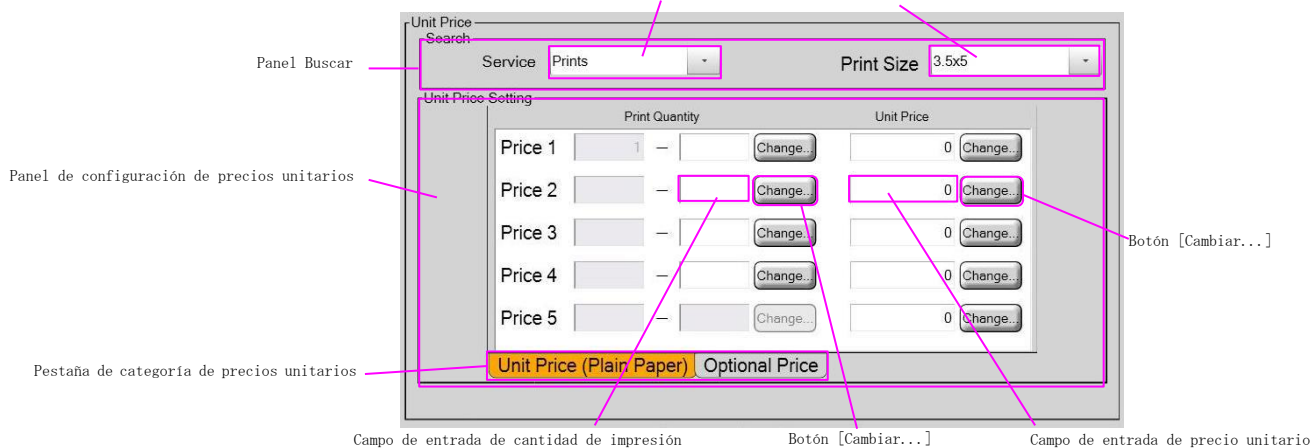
Unit Price

Search

Service Prints

Print Size 3.5x5

Panel Buscar

Unit Price Setting

Print Quantity

Unit Price

Panel de configuración de precios unitarios

| | | | | | |
|---|---|---|---|---|---|
| Price 1 | 1 | — | Change... | 0 | Change... |
| Price 2 | | — | Change... | 0 | Change... |
| Price 3 | | — | Change... | 0 | Change... |
| Price 4 | | — | Change... | 0 | Change... |
| Price 5 | | — | Change... | 0 | Change... |

Botón [Cambiar...]

Pestaña de categoría de precios unitarios

Unit Price (Plain Paper)

Optional Price

Campo de entrada de cantidad de impresión

Botón [Cambiar...]

Campo de entrada de precio unitario